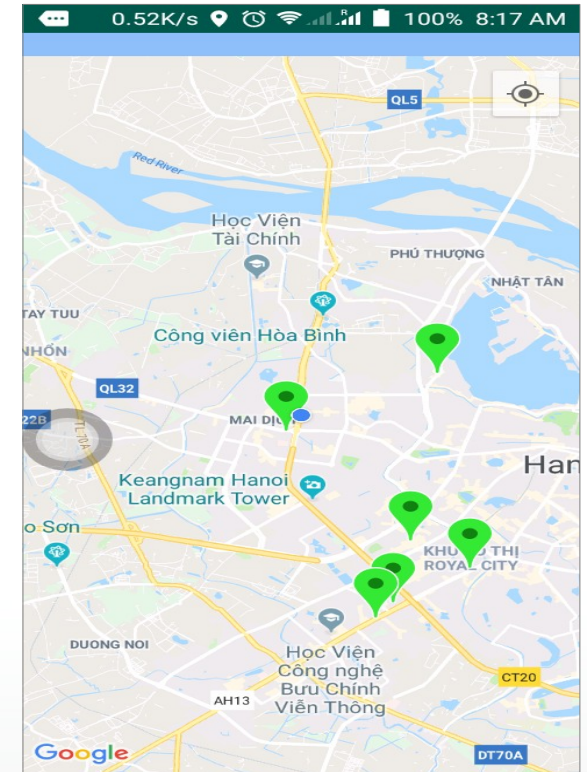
0.52K/s 100% 8:17 AM

QL5

Red River

Học Viện Tài Chính

PHÚ THƯỢNG

NHẬT TÂN

TÂY TỰU

Công viên Hòa Bình

NHỔN

QL32

22B

TL70A

MAI DỊCH

Han

Keangnam Hanoi Landmark Tower

o Sơn

KHU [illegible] THỊ ROYAL CITY

DUONG NOI

Học Viện Công nghệ Bưu Chính Viễn Thông

CT20

AH13

DT70A

Google